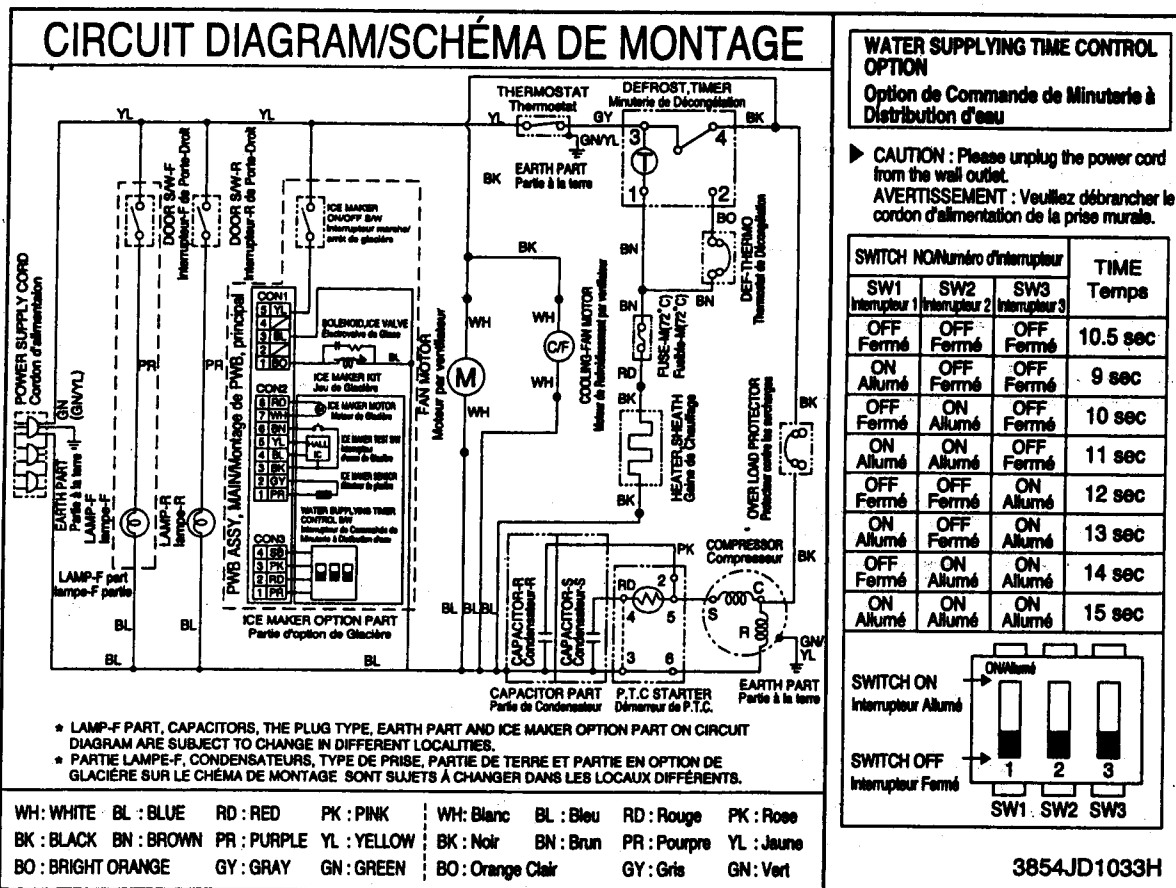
CIRCUIT DIAGRAM/SCHÉMA DE MONTAGE

YL YL THERMOSTAT Thermostat DEFROST,TIMER Minuterie de Décongélation YL GY BK GN/YL 3 4 EARTH PART Partie à la terre BK 1 2 BO

DOOR S/W-F Interrupteur-F de Porte-Droit DOOR S/W-R Interrupteur-R de Porte-Droit ICE MAKER ON/OFF S/W Interrupteur marche/arrêt de glacière

POWER SUPPLY CORD Cordon d'alimentation GN (GN/YL) EARTH PART Partie à la terre LAMP-F lampe-F LAMP-R lampe-R PR PR

PWB ASSY, MAIN/Montage de PWB, principal CON1 3 YL 4 1 BL 1 BO SOLENOID,ICE VALVE Électrovalve de Glace BL ICE MAKER KIT Jeu de Glacière CON2 8 RD 7 WH 6 BN 5 YL 4 BL 3 BK 2 GY 1 PR ICE MAKER MOTOR Moteur de Glacière ICE MAKER TEST S/W HALL IC ICE MAKER SENSOR WATER SUPPLYING TIMER CONTROL S/W CON3 4 SB 3 PK 2 RD 1 PR

FAN MOTOR Moteur par ventilateur M WH WH BK WH C/F WH COOLING-FAN MOTOR Moteur de Refroidissement par ventilateur BN BN DEF-THERMO Thermostat de Décongélation BN FUSE-M(72°C) Fusible-M(72°C) RD BK HEATER,SHEATH Gaine de Chauffage BK OVER LOAD PROTECTOR Protecteur contre les surcharges BK

PK COMPRESSOR Compresseur BK CAPACITOR Condensateur CAPACITOR Condensateur RD 2 4 5 3 6 S C R GN/YL

LAMP-F part lampe-F partie BL BL BL BL BL BL BL

ICE MAKER OPTION PART Partie d'option de Glacière CAPACITOR PART Partie de Condensateur P.T.C STARTER Démarreur de P.T.C. EARTH PART Partie à la terre

* LAMP-F PART, CAPACITORS, THE PLUG TYPE, EARTH PART AND ICE MAKER OPTION PART ON CIRCUIT DIAGRAM ARE SUBJECT TO CHANGE IN DIFFERENT LOCALITIES.
* PARTIE LAMPE-F, CONDENSATEURS, TYPE DE PRISE, PARTIE DE TERRE ET PARTIE EN OPTION DE GLACIÈRE SUR LE CHÉMA DE MONTAGE SONT SUJETS À CHANGER DANS LES LOCAUX DIFFÉRENTS.

WH : WHITE BL : BLUE RD : RED PK : PINK
BK : BLACK BN : BROWN PR : PURPLE YL : YELLOW
BO : BRIGHT ORANGE GY : GRAY GN : GREEN

WH: Blanc BL : Bleu RD : Rouge PK : Rose
BK : Noir BN : Brun PR : Pourpre YL : Jaune
BO : Orange Clair GY : Gris GN : Vert

WATER SUPPLYING TIME CONTROL OPTION
Option de Commande de Minuterie à Distribution d'eau

▶ CAUTION : Please unplug the power cord from the wall outlet.
AVERTISSEMENT : Veuillez débrancher le cordon d'alimentation de la prise murale.

| SWITCH NO/Numéro d'interrupteur | | | TIME Temps |
|---|---|---|---|
| SW1 Interrupteur 1 | SW2 Interrupteur 2 | SW3 Interrupteur 3 | |
| OFF Fermé | OFF Fermé | OFF Fermé | 10.5 sec |
| ON Allumé | OFF Fermé | OFF Fermé | 9 sec |
| OFF Fermé | ON Allumé | OFF Fermé | 10 sec |
| ON Allumé | ON Allumé | OFF Fermé | 11 sec |
| OFF Fermé | OFF Fermé | ON Allumé | 12 sec |
| ON Allumé | OFF Fermé | ON Allumé | 13 sec |
| OFF Fermé | ON Allumé | ON Allumé | 14 sec |
| ON Allumé | ON Allumé | ON Allumé | 15 sec |

ON/Allumé
SWITCH ON Interrupteur Allumé
SWITCH OFF Interrupteur Fermé
1 2 3
SW1 SW2 SW3

3854JD1033H